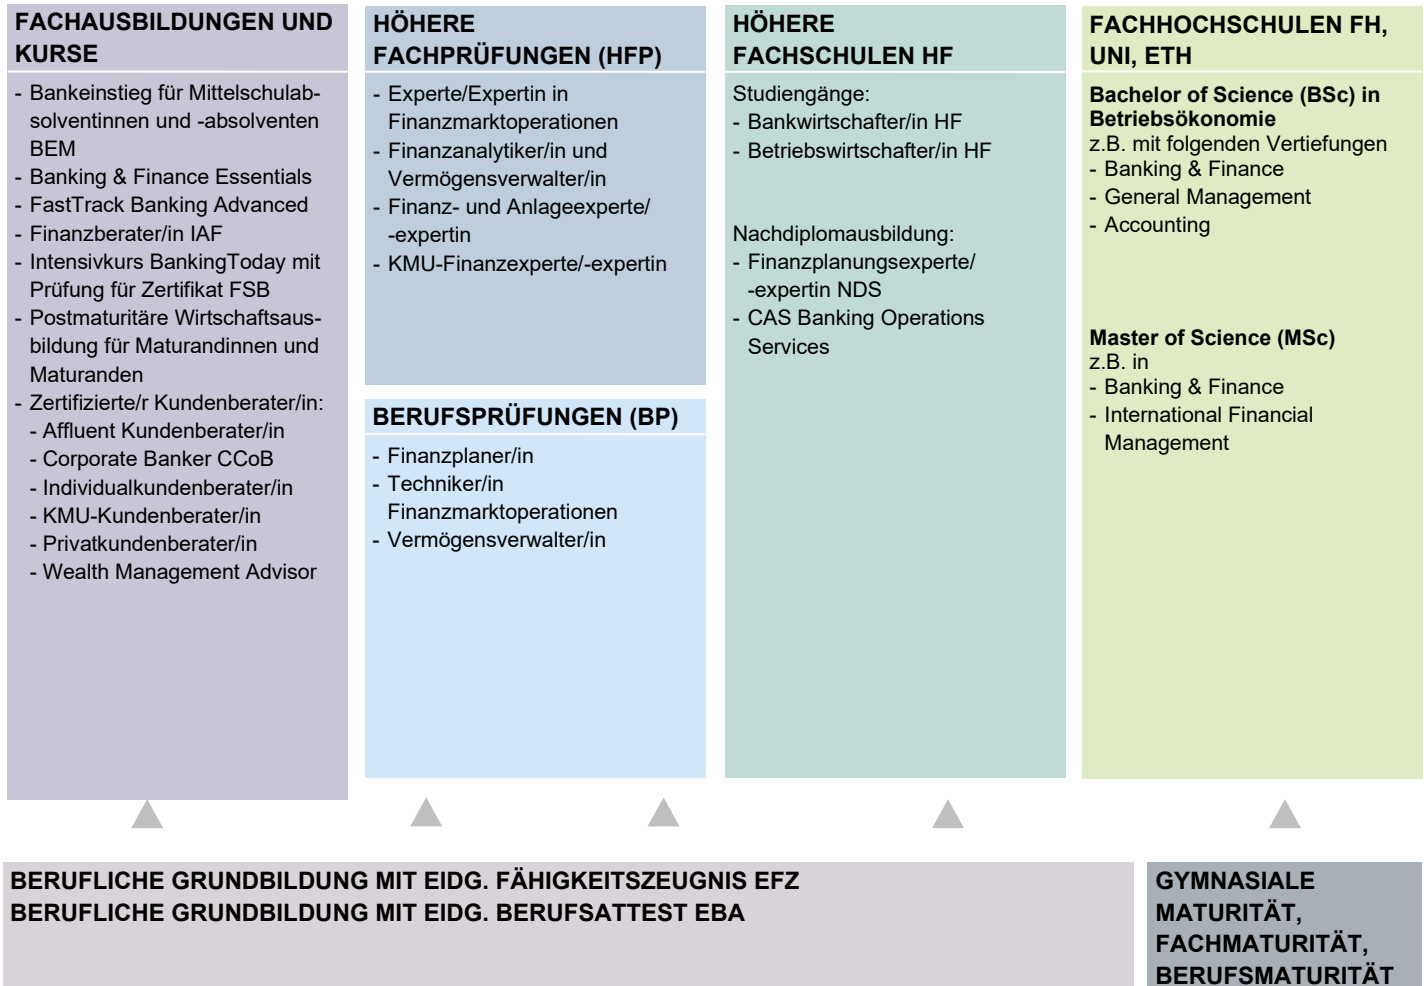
FACHAUSBILDUNGEN UND KURSE

- Bankeinstieg für Mittelschulabsolventinnen und -absolventen BEM
- Banking & Finance Essentials
- FastTrack Banking Advanced
- Finanzberater/in IAF
- Intensivkurs BankingToday mit Prüfung für Zertifikat FSB
- Postmaturitäre Wirtschaftsausbildung für Maturandinnen und Maturanden
- Zertifizierte/r Kundenberater/in:
- Affluent Kundenberater/in
- Corporate Banker CCoB
- Individualkundenberater/in
- KMU-Kundenberater/in
- Privatkundenberater/in
- Wealth Management Advisor

HÖHERE FACHPRÜFUNGEN (HFP)

- Experte/Expertin in Finanzmarktoperationen
- Finanzanalytiker/in und Vermögensverwalter/in
- Finanz- und Anlageexperte/ -expertin
- KMU-Finanzexperte/-expertin

BERUFSPRÜFUNGEN (BP)

- Finanzplaner/in
- Techniker/in Finanzmarktoperationen
- Vermögensverwalter/in

HÖHERE FACHSCHULEN HF

Studiengänge:
- Bankwirtschafter/in HF
- Betriebswirtschafter/in HF

Nachdiplomausbildung:
- Finanzplanungsexperte/ -expertin NDS
- CAS Banking Operations Services

FACHHOCHSCHULEN FH, UNI, ETH

Bachelor of Science (BSc) in Betriebsökonomie
z.B. mit folgenden Vertiefungen
- Banking & Finance
- General Management
- Accounting

Master of Science (MSc)
z.B. in
- Banking & Finance
- International Financial Management

BERUFLICHE GRUNDBILDUNG MIT EIDG. FÄHIGKEITSZEUGNIS EFZ
BERUFLICHE GRUNDBILDUNG MIT EIDG. BERUFSATTEST EBA

GYMNASIALE MATURITÄT, FACHMATURITÄT, BERUFSMATURITÄT